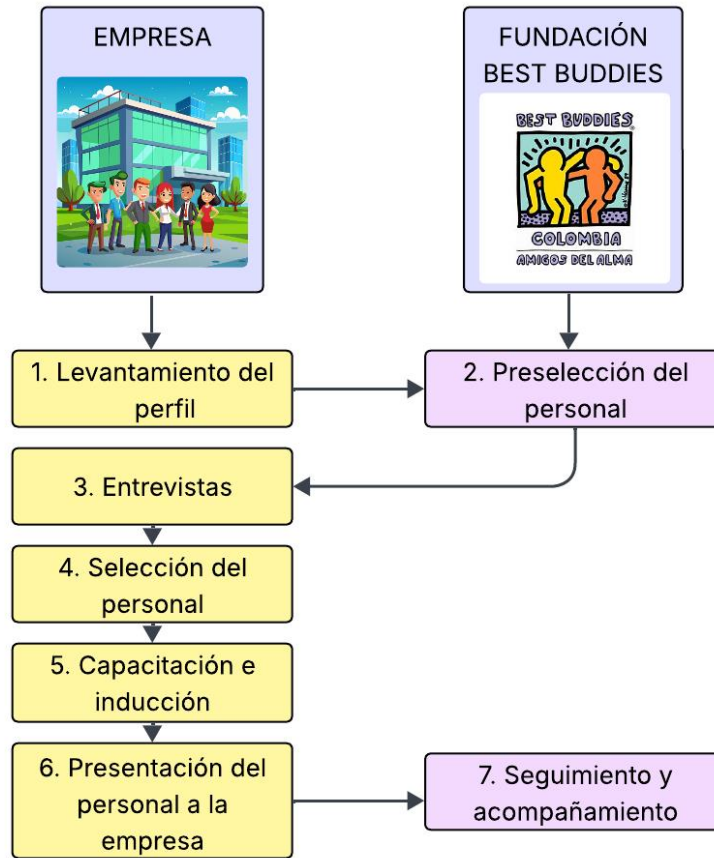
EMPRESA

FUNDACIÓN BEST BUDDIES

BEST BUDDIES
COLOMBIA
AMIGOS DEL ALMA

1. Levantamiento del perfil

2. Preselección del personal

3. Entrevistas

4. Selección del personal

5. Capacitación e inducción

6. Presentación del personal a la empresa

7. Seguimiento y acompañamiento